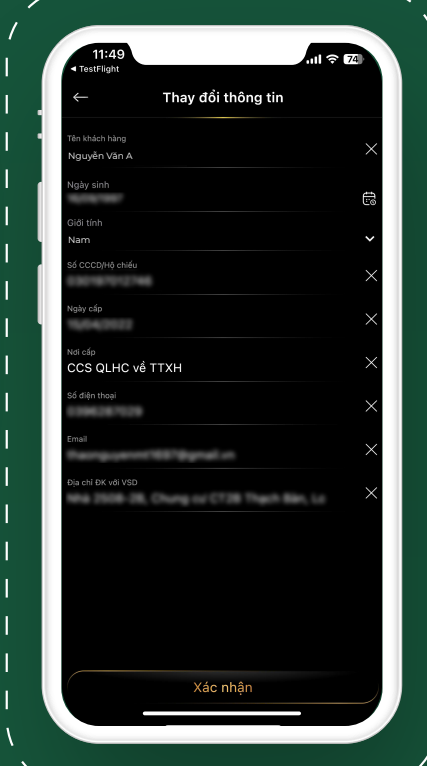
11:49
◂ TestFlight
74

Thay đổi thông tin

Tên khách hàng
Nguyễn Văn A

Ngày sinh
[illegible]

Giới tính
Nam

Số CCCD/Hộ chiếu
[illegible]

Ngày cấp
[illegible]

Nơi cấp
CCS QLHC về TTXH

Số điện thoại
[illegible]

Email
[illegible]

Địa chỉ ĐK với VSD
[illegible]

Xác nhận